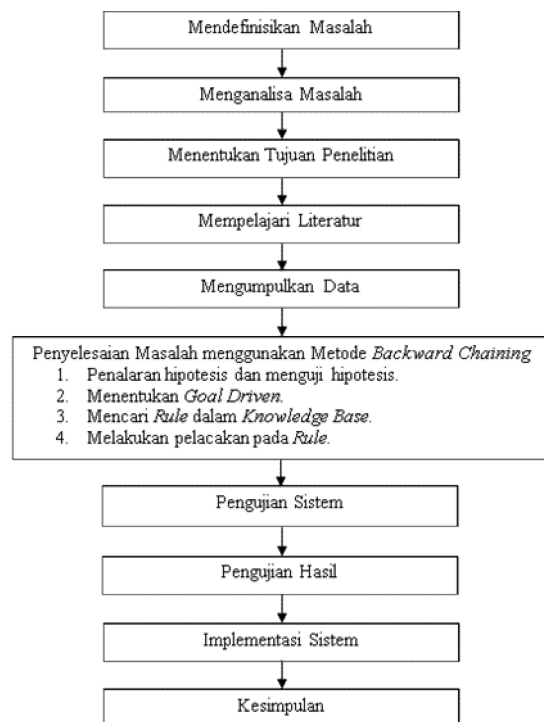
Mendefinisikan Masalah

Menganalisa Masalah

Menentukan Tujuan Penelitian

Mempelajari Literatur

Mengumpulkan Data

Penyelesaian Masalah menggunakan Metode Backward Chaining
1. Penalaran hipotesis dan menguji hipotesis.
2. Menentukan Goal Driven.
3. Mencari Rule dalam Knowledge Base.
4. Melakukan pelacakan pada Rule.

Pengujian Sistem

Pengujian Hasil

Implementasi Sistem

Kesimpulan